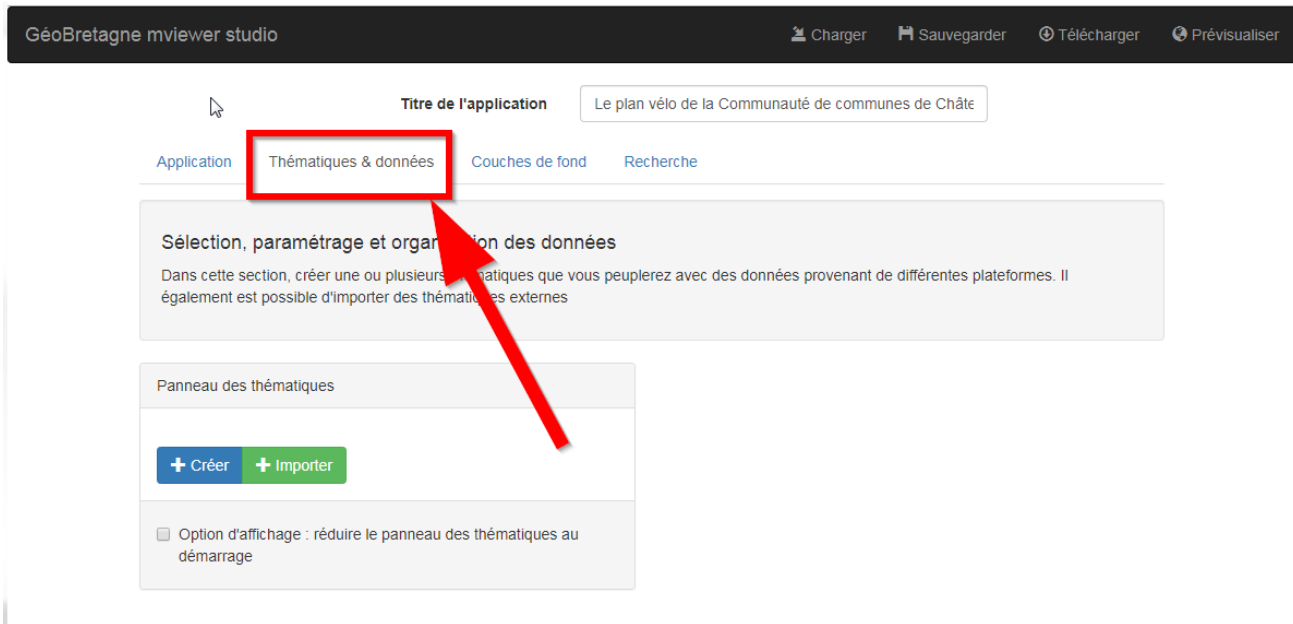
GéoBretagne mviewer studio

Charger Sauvegarder Télécharger Prévisualiser

Titre de l'application

Le plan vélo de la Communauté de communes de Châte

Application Thématiques & données Couches de fond Recherche

Sélection, paramétrage et orga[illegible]ion des données

Dans cette section, créer une ou plusieurs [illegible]atiques que vous peuplerez avec des données provenant de différentes plateformes. Il également est possible d'importer des thémati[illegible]es externes

Panneau des thématiques

+ Créer + Importer

Option d'affichage : réduire le panneau des thématiques au démarrage